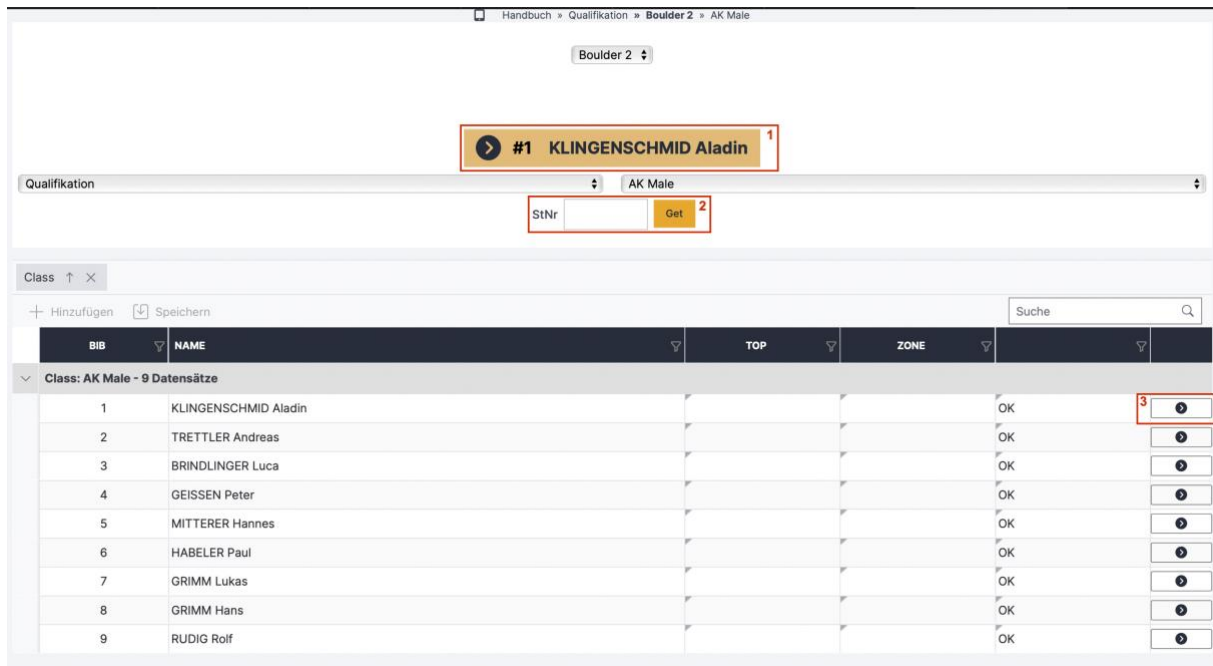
Handbuch » Qualifikation » **Boulder 2** » AK Male

Boulder 2

#1 KLINGENSCHMID Aladin 1

Qualifikation

AK Male

StNr Get 2

Class ↑ ×

+ Hinzufügen Speichern

Suche

| BIB | NAME | TOP | ZONE | | |
|---|---|---|---|---|---|
| Class: AK Male - 9 Datensätze | | | | | |
| 1 | KLINGENSCHMID Aladin | | | OK | 3 |
| 2 | TRETTLER Andreas | | | OK | |
| 3 | BRINDLINGER Luca | | | OK | |
| 4 | GEISSEN Peter | | | OK | |
| 5 | MITTERER Hannes | | | OK | |
| 6 | HABELER Paul | | | OK | |
| 7 | GRIMM Lukas | | | OK | |
| 8 | GRIMM Hans | | | OK | |
| 9 | RUDIG Rolf | | | OK | |